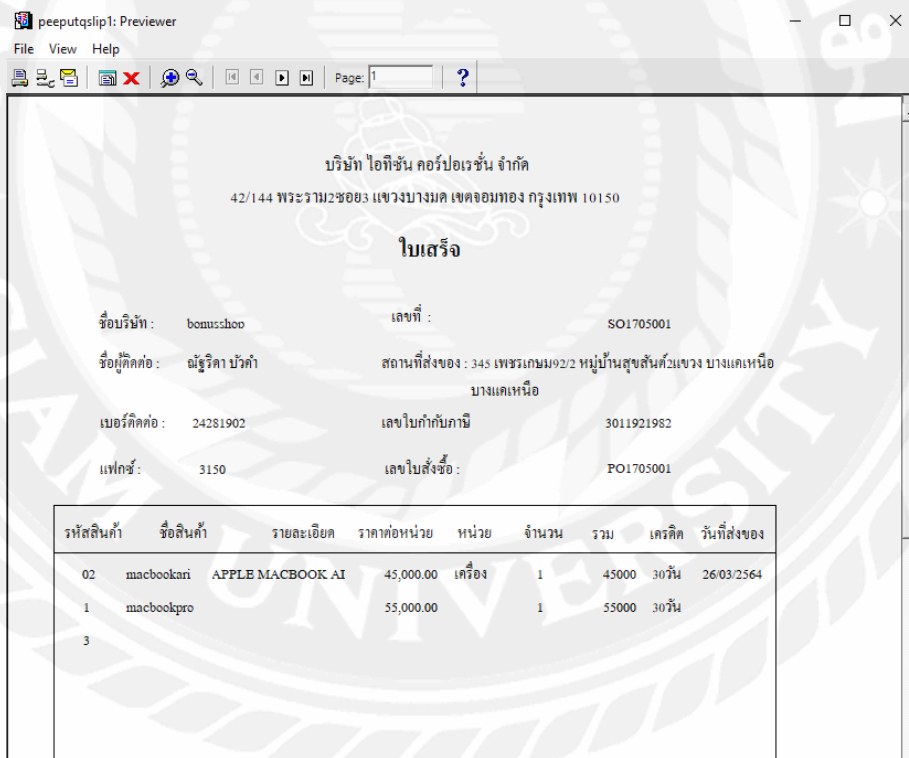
peeputqslip1: Previewer

File View Help

Page: 1 ?

บริษัท ไอทีชัน คอร์ปอเรชั่น จำกัด

42/144 พระราม2ซอย3 แขวงบางมด เขตจอมทอง กรุงเทพ 10150

ใบเสร็จ

ชื่อบริษัท : bonusshop

เลขที่ : SO1705001

ชื่อผู้ติดต่อ : ณัฐริดา บัวคำ

สถานที่ส่งของ : 345 เพชรเกษม92/2 หมู่บ้านสุขสันต์2แขวง บางแคเหนือ บางแคเหนือ

เบอร์ติดต่อ : 24281902

เลขใบกำกับภาษี 3011921982

แฟกซ์ : 3150

เลขใบสั่งซื้อ : PO1705001

| รหัสสินค้า | ชื่อสินค้า | รายละเอียด | ราคาต่อหน่วย | หน่วย | จำนวน | รวม | เครดิต | วันที่ส่งของ |
|---|---|---|---|---|---|---|---|---|
| 02 | macbookari | APPLE MACBOOK AI | 45,000.00 | เครื่อง | 1 | 45000 | 30วัน | 26/03/2564 |
| 1 | macbookpro | | 55,000.00 | | 1 | 55000 | 30วัน | |
| 3 | | | | | | | | |